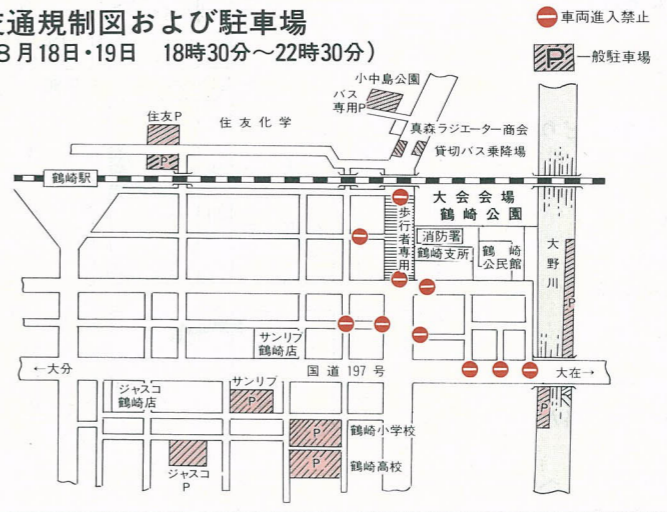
通規制図および駐車場
8月18日・19日　18時30分～22時30分）

車両進入禁止
P 一般駐車場

小中島公園
バス専用P
住友P
住友化学
真森ラジエーター商会
貸切バス乗降場
鶴崎駅
P
大会会場
鶴崎公園
歩行者専用
消防署
鶴崎支所
鶴崎公民館
大野川
P
サンリブ鶴崎店
←大分
国道197号
大在→
ジャスコ鶴崎店
サンリブ
P
P
鶴崎小学校
P
鶴崎高校
ジャスコ
P
P